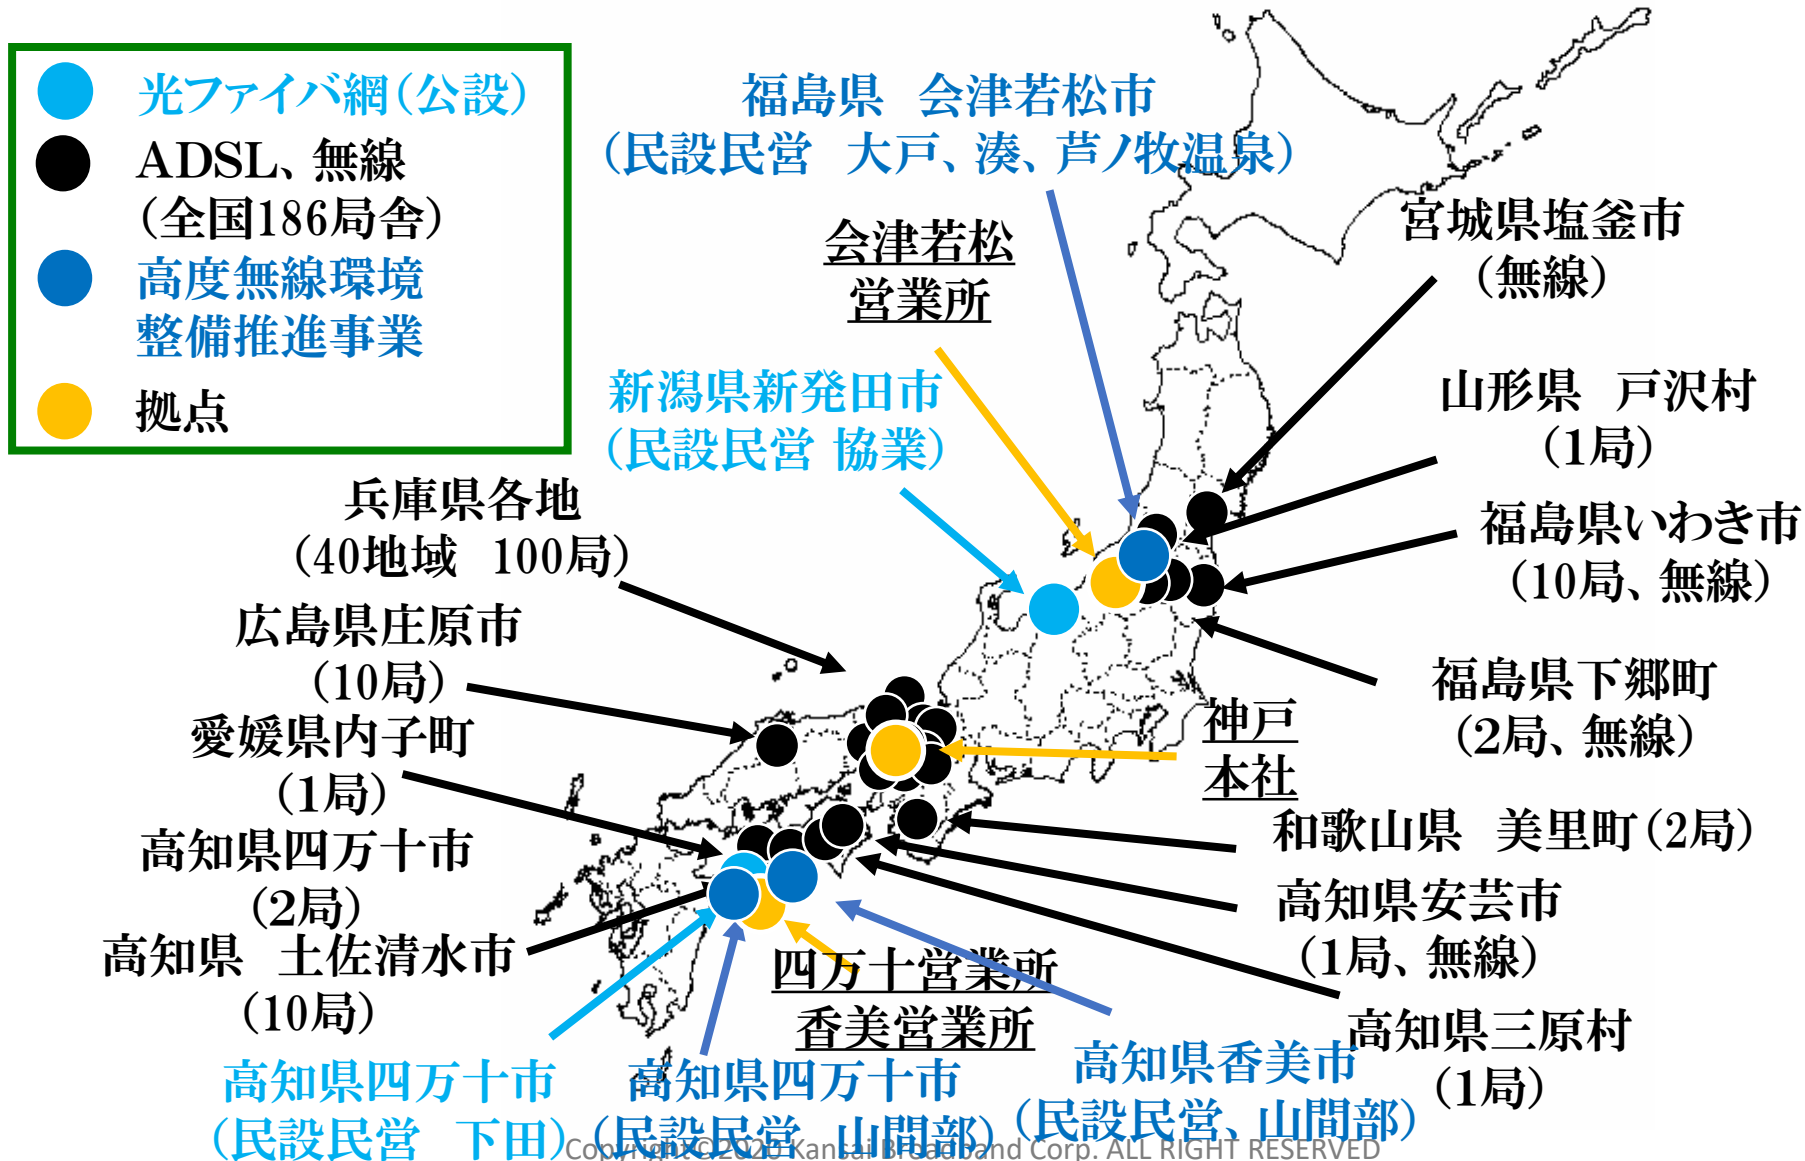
光ファイバ網(公設)
ADSL、無線
(全国186局舎)
高度無線環境
整備推進事業
拠点

福島県 会津若松市
(民設民営 大戸、湊、芦ノ牧温泉)

会津若松
営業所

宮城県塩釜市
(無線)

新潟県新発田市
(民設民営 協業)

山形県 戸沢村
(1局)

兵庫県各地
(40地域 100局)

福島県いわき市
(10局、無線)

広島県庄原市
(10局)

福島県下郷町
(2局、無線)

神戸
本社

愛媛県内子町
(1局)

和歌山県 美里町(2局)

高知県四万十市
(2局)

高知県安芸市
(1局、無線)

高知県 土佐清水市
(10局)

四万十営業所
香美営業所

高知県三原村
(1局)

高知県四万十市
(民設民営 下田)

高知県四万十市
(民設民営 山間部)

高知県香美市
(民設民営、山間部)

Copyright©2020 Kansai Broadband Corp. ALL RIGHT RESERVED